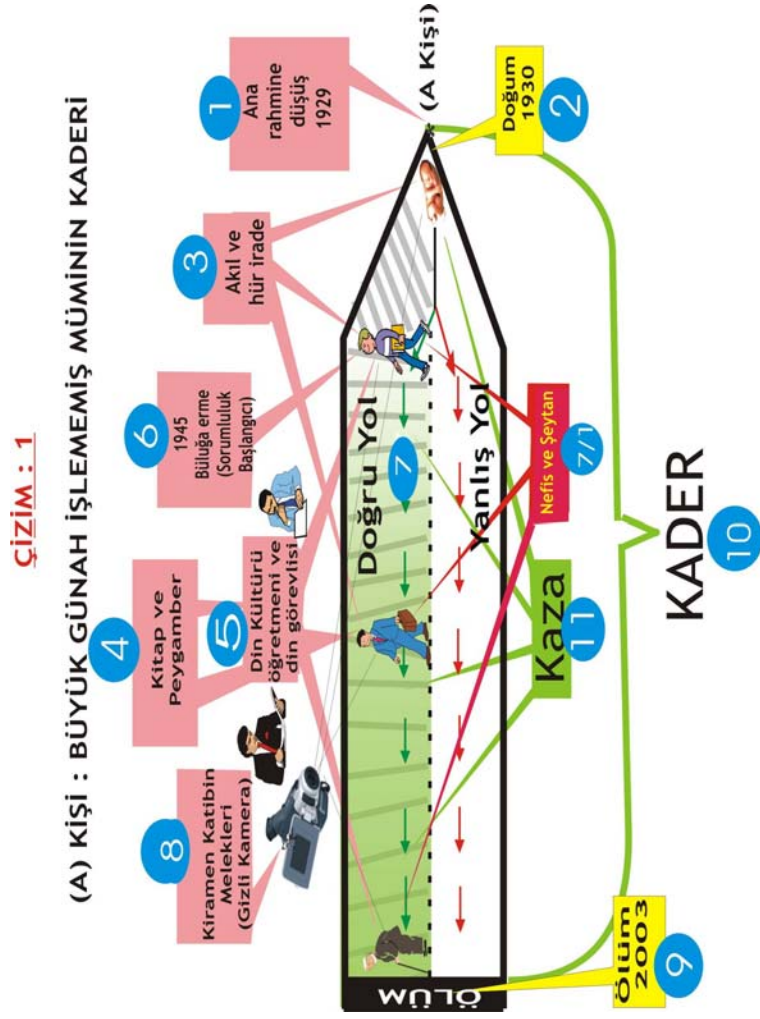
Çizim : 1

(A) Kişi : BÜYÜK GÜNAH İŞLEMEMİŞ MÜMİNİN KADERİ

1 Ana rahmine düşüş 1929

(A Kişi)

2 Doğum 1930

3 Akıl ve hür irade

6 1945 Büluğa erme (Sorumluluk Başlangıcı)

4 Kitap ve Peygamber

5 Din Kültürü öğretmeni ve din görevlisi

8 Kiramen Katibin Melekleri (Gizli Kamera)

7 Doğru Yol

Yanlış Yol

7/1 Nefis ve Şeytan

Kaza 11

KADER 10

9 Ölüm 2003

ÖLÜM